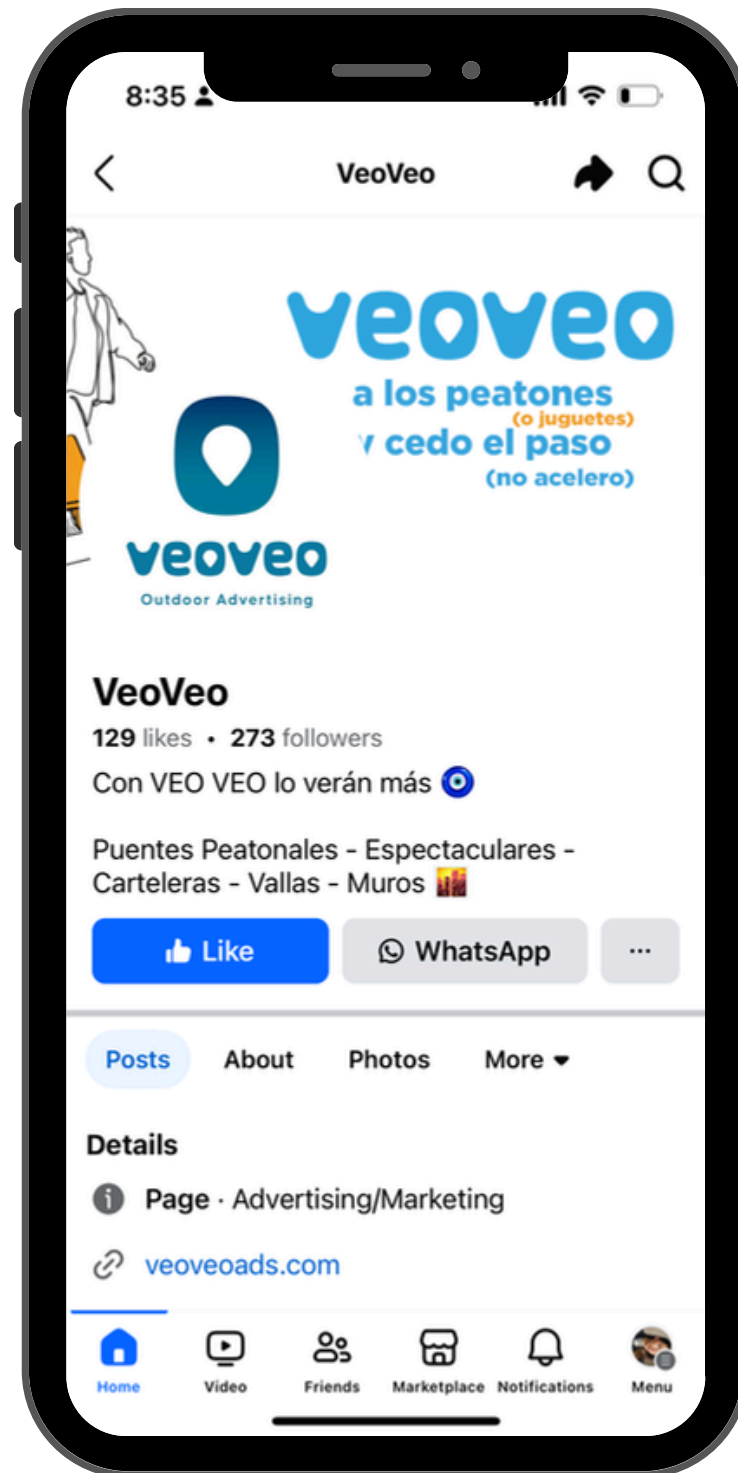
8:35

VeoVeo

veoveo
a los peatones
(o juguetes)
y cedo el paso
(no acelero)

veoveo
Outdoor Advertising

VeoVeo
129 likes • 273 followers
Con VEO VEO lo verán más 🧿

Puentes Peatonales - Espectaculares - Carteleras - Vallas - Muros 🌇

Like
WhatsApp
···

Posts
About
Photos
More

Details
Page · Advertising/Marketing
veoveoads.com

Home
Video
Friends
Marketplace
Notifications
Menu